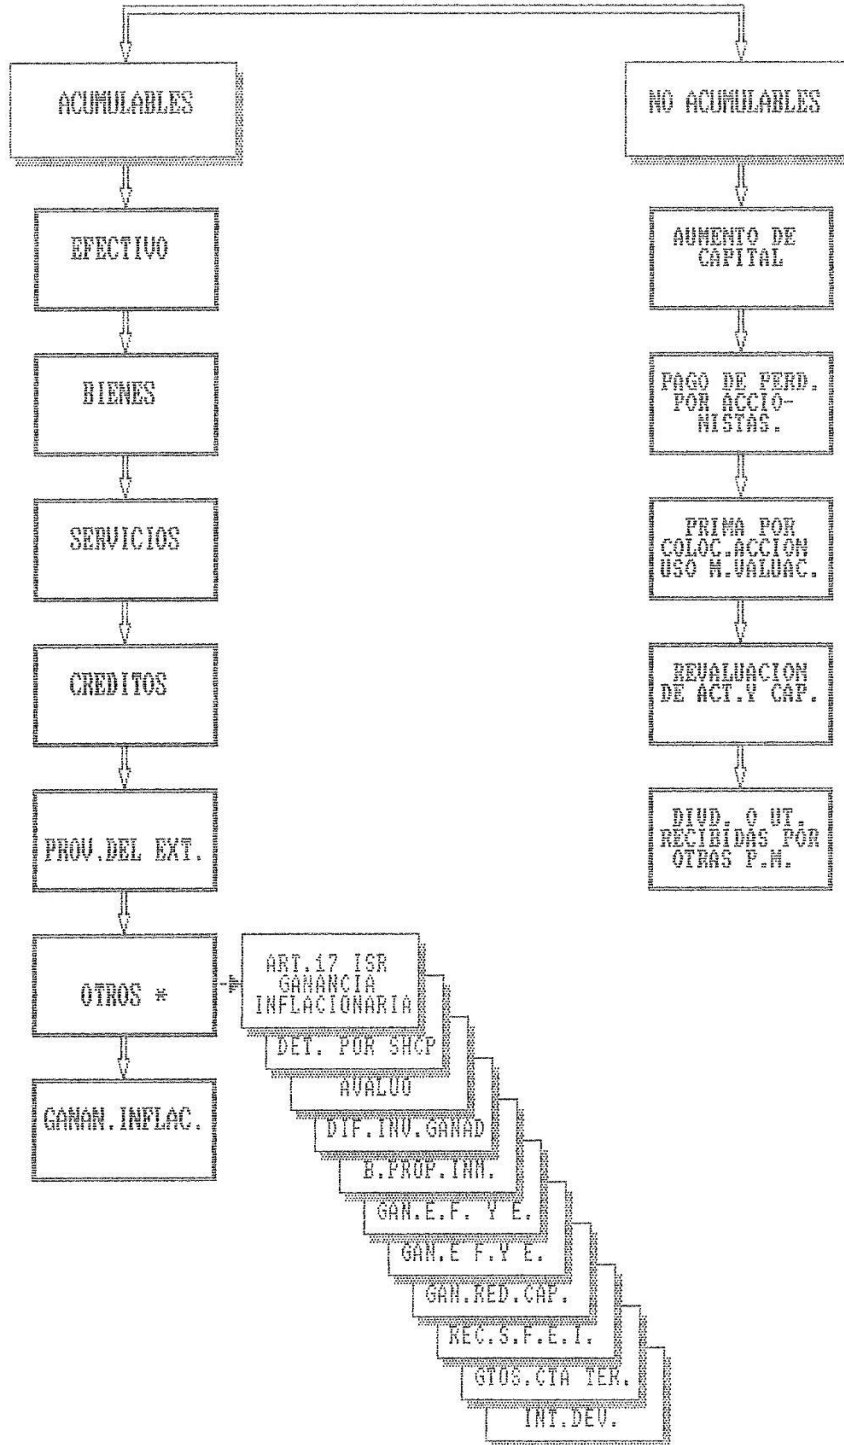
ACUMULABLES

NO ACUMULABLES

EFECTIVO

BIENES

SERVICIOS

CREDITOS

PROV.DEL EXT.

OTROS *

GANAN.INFLAC.

AUMENTO DE CAPITAL

PAGO DE PERD. POR ACCIONISTAS.

PRIMA POR COLOC.ACCION USO M.VALUAC.

REVALUACION DE ACT.Y CAP.

DIVD. O UT. RECIBIDAS POR OTRAS P.M.

ART.17 ISR GANANCIA INFLACIONARIA

DET. POR SHCP

AVALUO

DIF.INV.GANAD

B.PROP.INM.

GAN.E.F. Y E.

GAN.E F.Y E.

GAN.RED.CAP.

REC.S.F.E.I.

GTOS.CTA TER.

INT.DEV.